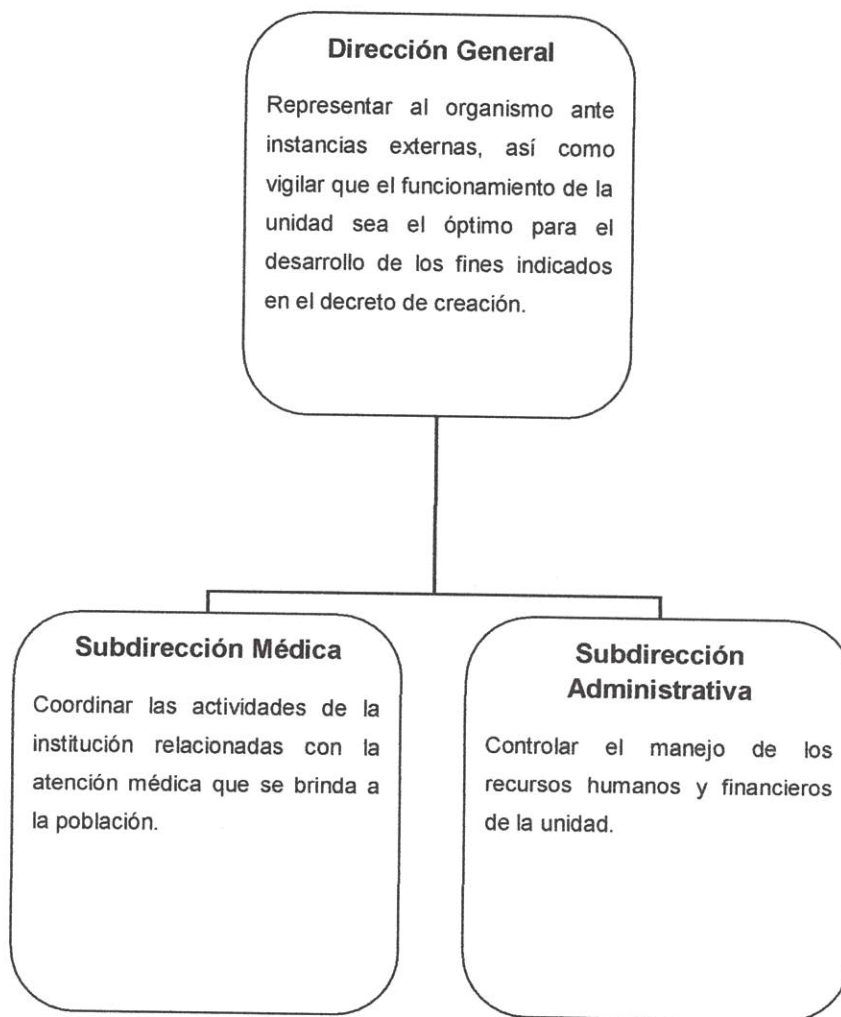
Dirección General

Representar al organismo ante instancias externas, así como vigilar que el funcionamiento de la unidad sea el óptimo para el desarrollo de los fines indicados en el decreto de creación.

Subdirección Médica

Coordinar las actividades de la institución relacionadas con la atención médica que se brinda a la población.

Subdirección Administrativa

Controlar el manejo de los recursos humanos y financieros de la unidad.